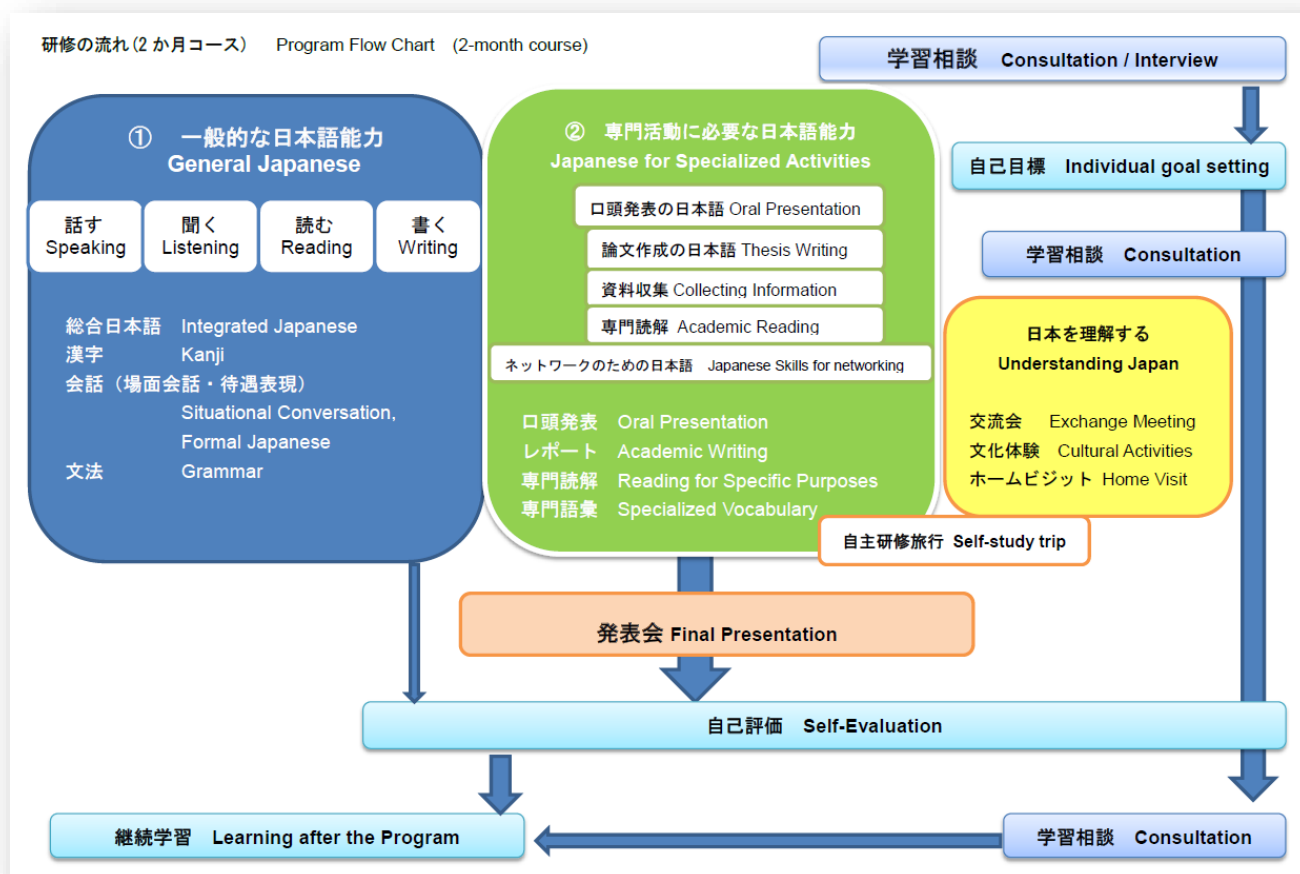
研修の流れ（2 か月コース）　Program Flow Chart　(2-month course)

学習相談　Consultation / Interview

① 一般的な日本語能力
General Japanese

話す
Speaking

聞く
Listening

読む
Reading

書く
Writing

総合日本語　Integrated Japanese
漢字　Kanji
会話（場面会話・待遇表現）
Situational Conversation,
Formal Japanese
文法　Grammar

② 専門活動に必要な日本語能力
Japanese for Specialized Activities

口頭発表の日本語 Oral Presentation
論文作成の日本語 Thesis Writing
資料収集 Collecting Information
専門読解 Academic Reading
ネットワークのための日本語　Japanese Skills for networking

口頭発表　Oral Presentation
レポート　Academic Writing
専門読解　Reading for Specific Purposes
専門語彙　Specialized Vocabulary

自己目標　Individual goal setting

学習相談　Consultation

日本を理解する
Understanding Japan

交流会　Exchange Meeting
文化体験　Cultural Activities
ホームビジット Home Visit

自主研修旅行 Self-study trip

発表会 Final Presentation

自己評価　Self-Evaluation

継続学習　Learning after the Program

学習相談　Consultation